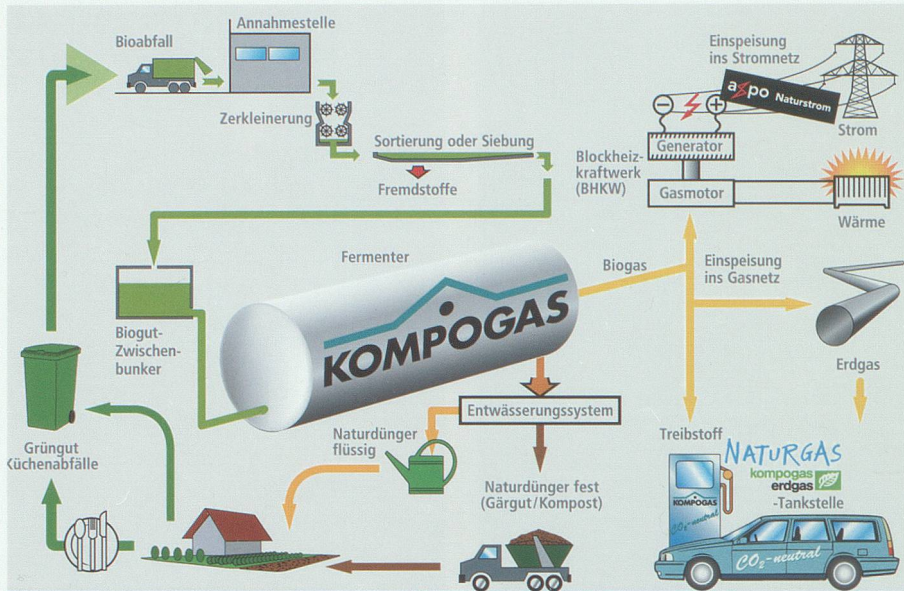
Bioabfall

Annahmestelle

Zerkleinerung

Sortierung oder Siebung

Fremdstoffe

Einspeisung ins Stromnetz

axpo Naturstrom

Strom

Generator

Blockheizkraftwerk (BHKW)

Gasmotor

Wärme

Fermenter

Biogas

Einspeisung ins Gasnetz

Biogut-Zwischenbunker

KOMPOGAS

Erdgas

Entwässerungssystem

Naturdünger flüssig

Treibstoff

NATURGAS kompogas erdgas -Tankstelle

Grüngut Küchenabfälle

Naturdünger fest (Gärgut/Kompost)

KOMPOGAS

$CO_2$-neutral

$CO_2$-neutral